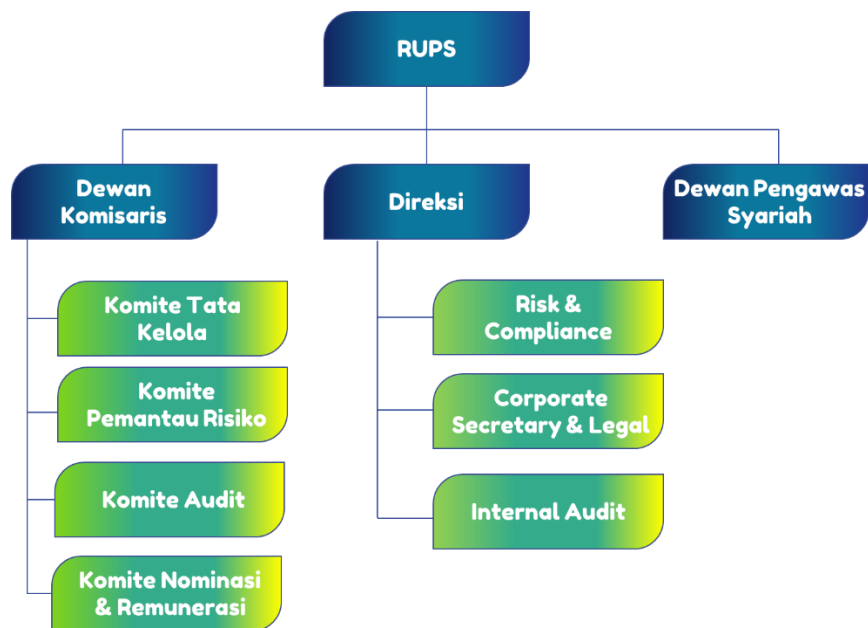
RUPS

Dewan Komisaris

Direksi

Dewan Pengawas Syariah

Komite Tata Kelola

Komite Pemantau Risiko

Komite Audit

Komite Nominasi & Remunerasi

Risk & Compliance

Corporate Secretary & Legal

Internal Audit